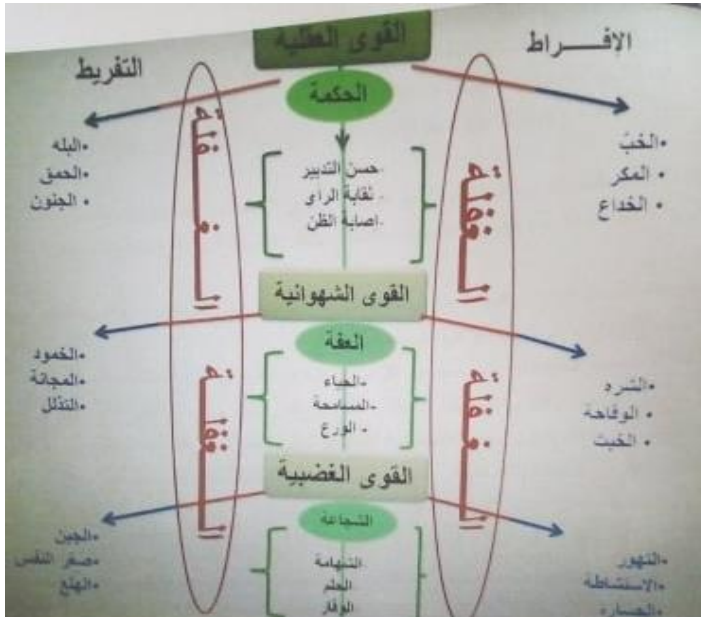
الإفـــــراط

القوى العقلية

التفريط

الحكمة

•الخبّ
• المكر
• الخداع

حسن التدبير
ثقابة الراى
اصابة الظن

•البله
•الحمق
• الجنون

الفضائل

الفضائل

القوى الشهوانية

العفة

•الشره
• الوقاحة
• الخبث

•الحياء
•المسامحة
• الورع

•الخمود
•المجانة
•التذلل

الفضائل

الفضائل

القوى الغضبية

الشجاعة

•التهور
•الاستشاطة
•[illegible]

الشهامة
الحلم
الوقار

•الجبن
•صغر النفس
•الهلع